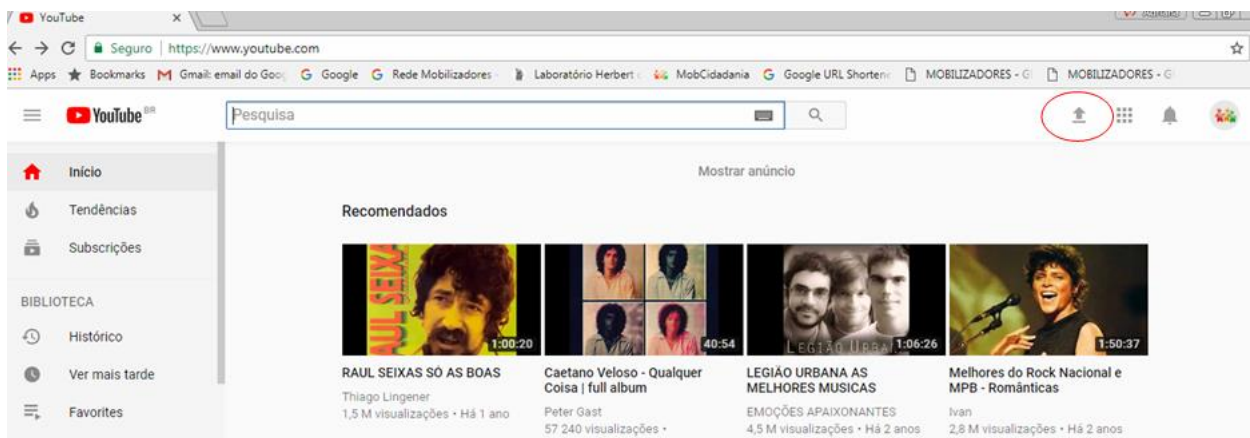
YouTube ×

Seguro | https://www.youtube.com

Apps Bookmarks Gmail: email do Goo Google Rede Mobilizadores Laboratório Herbert MobCidadania Google URL Shorten MOBILIZADORES - G MOBILIZADORES - G

YouTube BR

Pesquisa

Início

Tendências

Subscrições

BIBLIOTECA

Histórico

Ver mais tarde

Favorites

Mostrar anúncio

Recomendados

RAUL SEIXAS

1:00:20

RAUL SEIXAS SÓ AS BOAS

Thiago Lingener

1,5 M visualizações • Há 1 ano

40:54

Caetano Veloso - Qualquer Coisa | full album

Peter Gast

57 240 visualizações •

LEGIÃO URBANA

1:06:26

LEGIÃO URBANA AS MELHORES MUSICAS

EMOÇÕES APAIXONANTES

4,5 M visualizações • Há 2 anos

1:50:37

Melhores do Rock Nacional e MPB - Românticas

Ivan

2,8 M visualizações • Há 2 anos